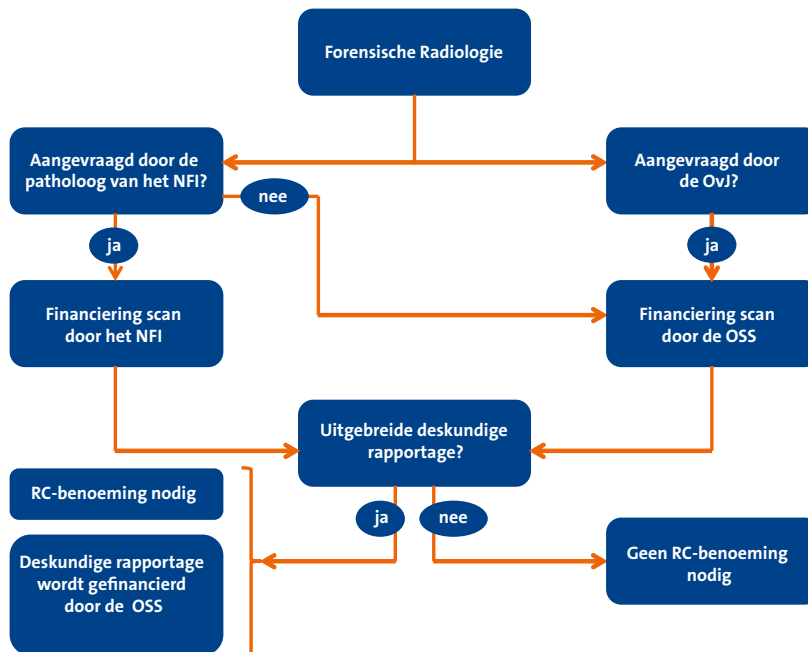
Forensische Radiologie

Aangevraagd door de patholoog van het NFI?

Aangevraagd door de OvJ?

nee

ja

ja

Financiering scan door het NFI

Financiering scan door de OSS

Uitgebreide deskundige rapportage?

ja

nee

RC-benoeming nodig

Deskundige rapportage wordt gefinancierd door de OSS

Geen RC-benoeming nodig